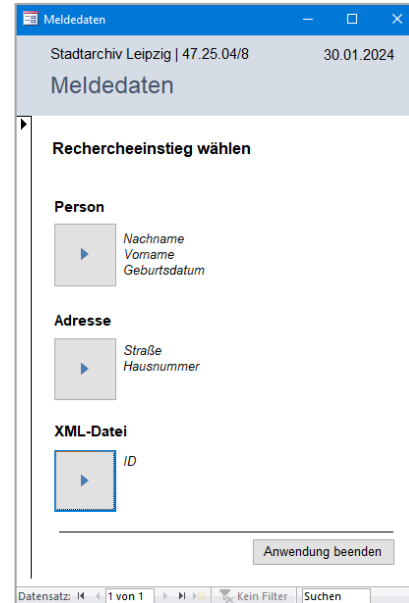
Meldedaten

Stadtarchiv Leipzig | 47.25.04/8

30.01.2024

Meldedaten

Rechercheeinstieg wählen

Person

Nachname
Vorname
Geburtsdatum

Adresse

Straße
Hausnummer

XML-Datei

ID

Anwendung beenden

Datensatz: 1 von 1 Kein Filter Suchen